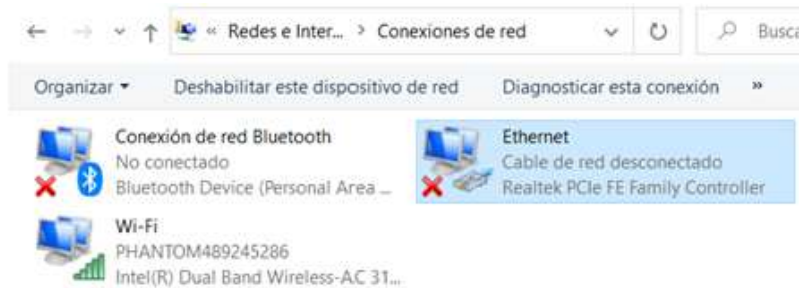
« Redes e Inter... > Conexiones de red

Busca

Organizar ▾ Deshabilitar este dispositivo de red Diagnosticar esta conexión »

Conexión de red Bluetooth
No conectado
Bluetooth Device (Personal Area ...

Ethernet
Cable de red desconectado
Realtek PCIe FE Family Controller

Wi-Fi
PHANTOM489245286
Intel(R) Dual Band Wireless-AC 31...